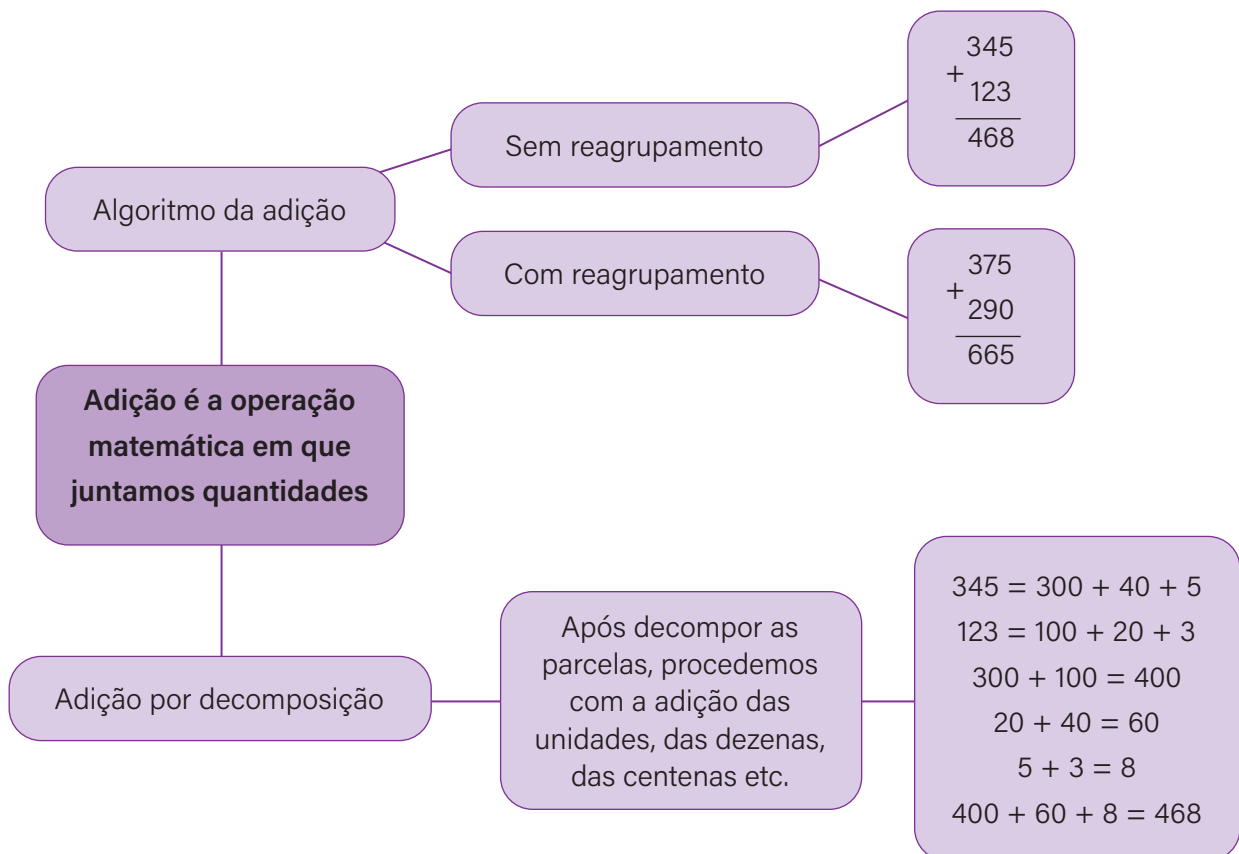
Algoritmo da adição

Sem reagrupamento

$\begin{array}{r} 345 \\ +\ 123 \\ \hline 468 \end{array}$

Com reagrupamento

$\begin{array}{r} 375 \\ +\ 290 \\ \hline 665 \end{array}$

**Adição é a operação matemática em que juntamos quantidades**

Adição por decomposição

Após decompor as parcelas, procedemos com a adição das unidades, das dezenas, das centenas etc.

$345 = 300 + 40 + 5$
$123 = 100 + 20 + 3$
$300 + 100 = 400$
$20 + 40 = 60$
$5 + 3 = 8$
$400 + 60 + 8 = 468$